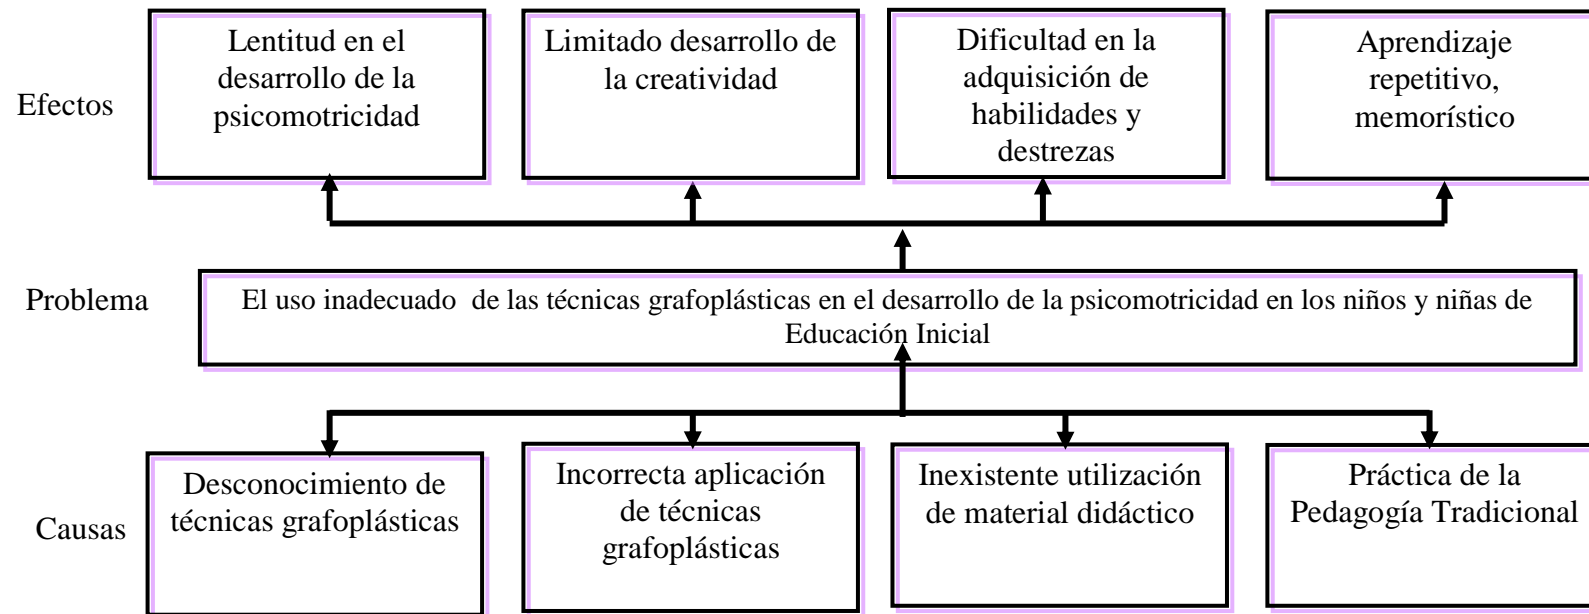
Efectos

Lentitud en el desarrollo de la psicomotricidad

Limitado desarrollo de la creatividad

Dificultad en la adquisición de habilidades y destrezas

Aprendizaje repetitivo, memorístico

Problema

El uso inadecuado de las técnicas grafoplásticas en el desarrollo de la psicomotricidad en los niños y niñas de Educación Inicial

Causas

Desconocimiento de técnicas grafoplásticas

Incorrecta aplicación de técnicas grafoplásticas

Inexistente utilización de material didáctico

Práctica de la Pedagogía Tradicional